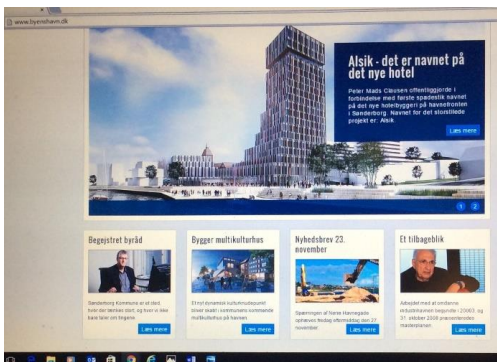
www.byenshavn.dk

Alsik - det er navnet på det nye hotel

Peter Mads Clausen offentliggjorde i forbindelse med første spadestik navnet på det nye hotelbyggeri på havnefronten i Sønderborg. Navnet for det storslåede projekt er: Alsik.

Læs mere

1 2

Begejstret byråd

Sønderborg Kommune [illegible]

Læs mere

Bygger multikulturhus

Et nyt dynamisk kulturhus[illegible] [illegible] multikulturhus på havnen.

Læs mere

Nyhedsbrev 23. november

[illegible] november.

Læs mere

Et tilbageblik

Arbejdet med at omdanne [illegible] 2003, og 31. oktober 2008 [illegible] masterplanen.

Læs mere